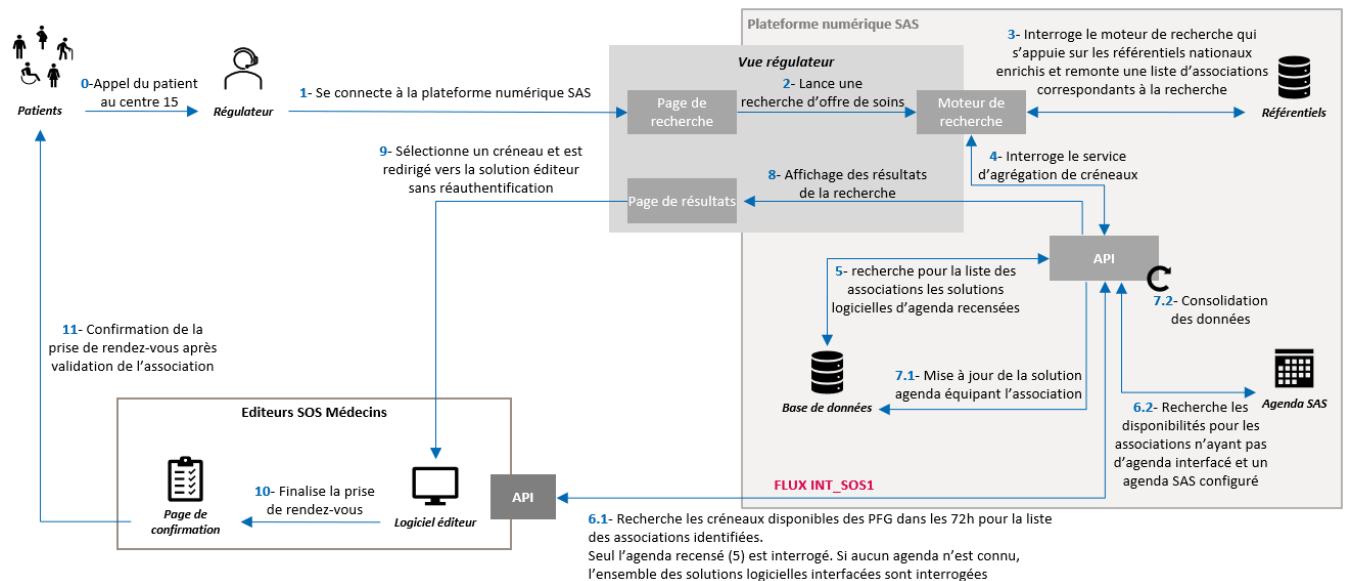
Plateforme numérique SAS

Patients

0-Appel du patient au centre 15

Régulateur

1- Se connecte à la plateforme numérique SAS

Vue régulateur

Page de recherche

2- Lance une recherche d'offre de soins

Moteur de recherche

3- Interroge le moteur de recherche qui s'appuie sur les référentiels nationaux enrichis et remonte une liste d'associations correspondants à la recherche

Référentiels

9- Sélectionne un créneau et est redirigé vers la solution éditeur sans réauthentification

8- Affichage des résultats de la recherche

Page de résultats

4- Interroge le service d'agrégation de créneaux

API

5- recherche pour la liste des associations les solutions logicielles d'agenda recensées

7.2- Consolidation des données

11- Confirmation de la prise de rendez-vous après validation de l'association

Base de données

7.1- Mise à jour de la solution agenda équipant l'association

Agenda SAS

6.2- Recherche les disponibilités pour les associations n'ayant pas d'agenda interfacé et un agenda SAS configuré

Editeurs SOS Médecins

Page de confirmation

10- Finalise la prise de rendez-vous

Logiciel éditeur

API

FLUX INT_SOS1

6.1- Recherche les créneaux disponibles des PFG dans les 72h pour la liste des associations identifiées.
Seul l'agenda recensé (5) est interrogé. Si aucun agenda n'est connu, l'ensemble des solutions logicielles interfacées sont interrogées